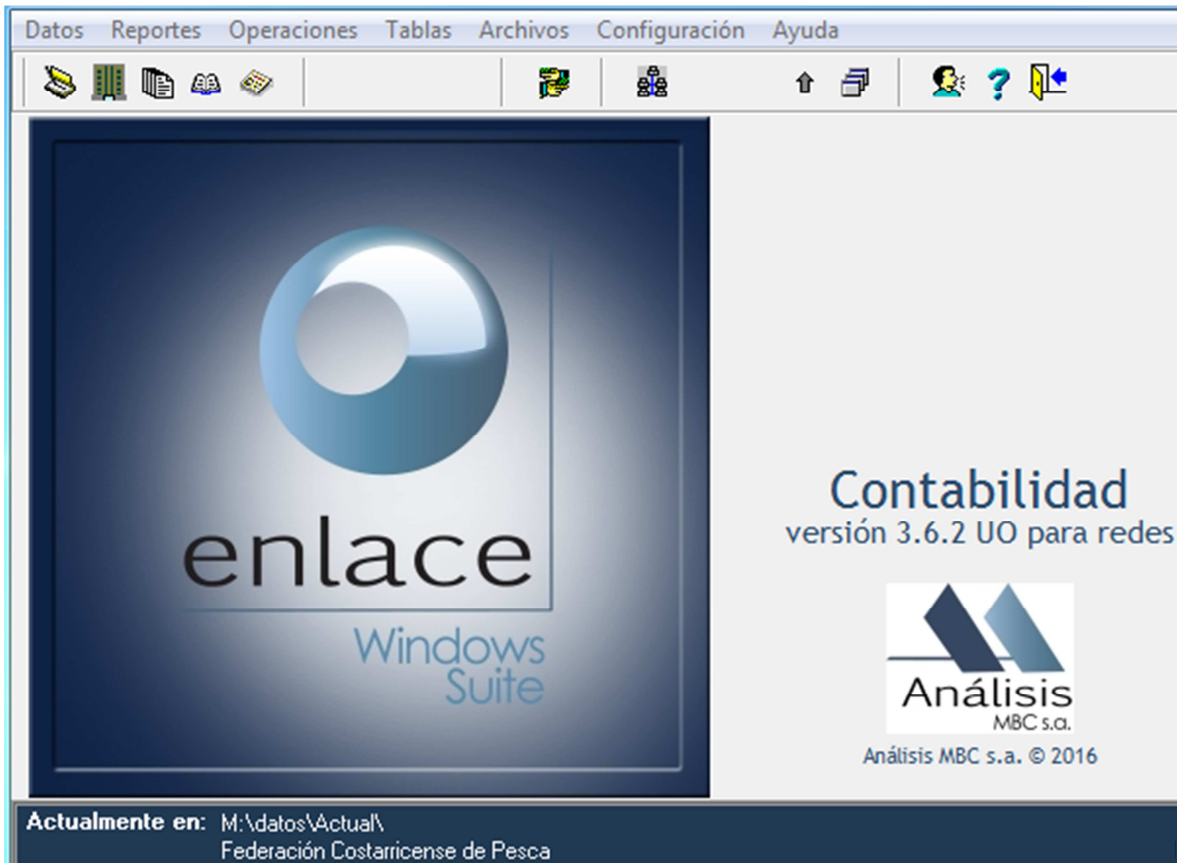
Datos Reportes Operaciones Tablas Archivos Configuración Ayuda

enlace
Windows
Suite

Contabilidad
versión 3.6.2 UO para redes

Análisis
MBC s.a.

Análisis MBC s.a. © 2016

Actualmente en: M:\datos\Actual\
Federación Costarricense de Pesca